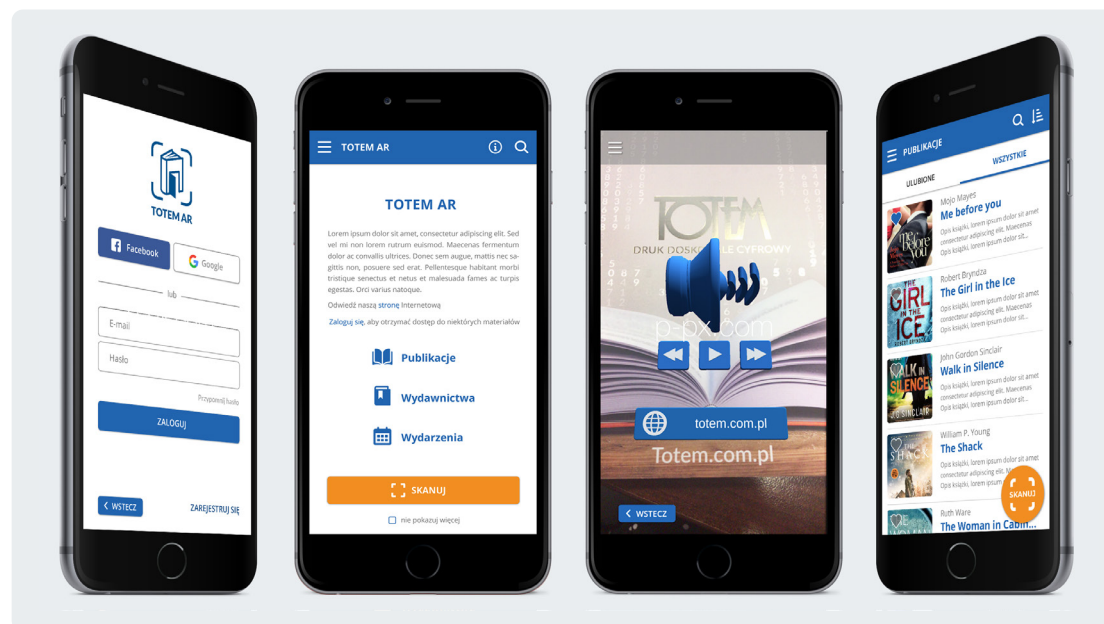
TOTEM AR

Facebook

Google

lub

E-mail

Hasło

Przypomnij hasło

ZALOGUJ

WSTECZ

ZAREJESTRUJ SIĘ

TOTEM AR

TOTEM AR

Lorem ipsum dolor sit amet, consectetur adipiscing elit. Sed vel mi non lorem rutrum euismod. Maecenas fermentum dolor ac convallis ultrices. Donec sem augue, mattis nec sagittis non, posuere sed erat. Pellentesque habitant morbi tristique senectus et netus et malesuada fames ac turpis egestas. Orci varius natoque.

Odwiedź naszą stronę internetową

Zaloguj się, aby otrzymać dostęp do niektórych materiałów

Publikacje

Wydawnictwa

Wydarzenia

SKANUJ

nie pokazuj więcej

TOTEM

DRUK DOSK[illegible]LE CYFROWY

p-px.com

totem.com.pl

Totem.com.pl

WSTECZ

PUBLIKACJE

ULUBIONE

WSZYSTKIE

Jojo Moyes
Me before you
Opis książki, lorem ipsum dolor sit amet consectetur adipiscing elit. Maecenas lorem ipsum dolor sit...

Robert Bryndza
The Girl in the Ice
Opis książki, lorem ipsum dolor sit amet consectetur adipiscing elit. Maecenas lorem ipsum dolor sit...

John Gordon Sinclair
Walk in Silence
Opis książki, lorem ipsum dolor sit amet consectetur adipiscing elit. Maecenas lorem ipsum dolor sit...

William P. Young
The Shack
Opis książki, lorem ipsum dolor sit amet consectetur adipiscing elit. Maecenas lorem ipsum dolor sit...

Ruth Ware
The Woman in Cabin...

SKANUJ